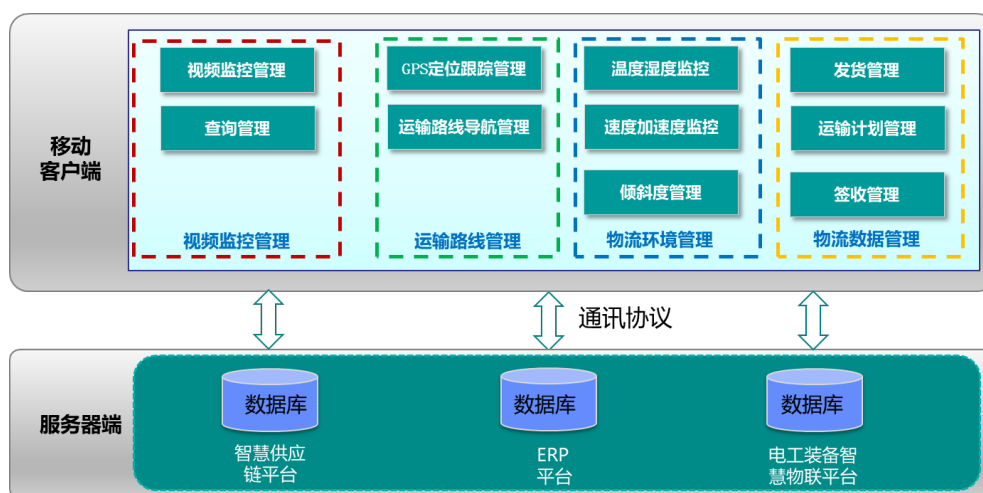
移动客户端

视频监控管理
查询管理
视频监控管理

GPS定位跟踪管理
运输路线导航管理
运输路线管理

温度湿度监控
速度加速度监控
倾斜度管理
物流环境管理

发货管理
运输计划管理
签收管理
物流数据管理

通讯协议

服务器端

数据库
智慧供应链平台

数据库
ERP平台

数据库
电工装备智慧物联平台